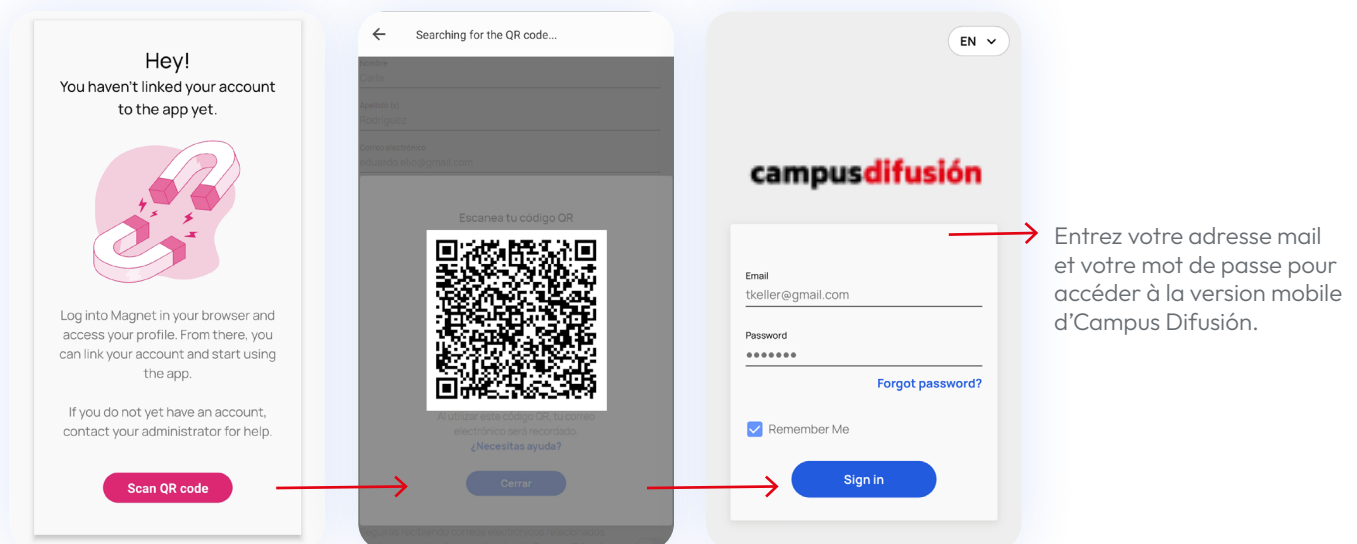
Hey!
You haven't linked your account to the app yet.

Log into Magnet in your browser and access your profile. From there, you can link your account and start using the app.

If you do not yet have an account, contact your administrator for help.

Scan QR code

Searching for the QR code...

Nombre
Carla
Apellido(s)
Rodríguez
Correo electrónico
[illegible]@gmail.com

Escanea tu código QR

Al utilizar este código QR, tu correo electrónico será recordado
¿Necesitas ayuda?

Cerrar

EN

campusdifusión

Email
tkeller@gmail.com
Password
•••••••
Forgot password?

Remember Me

Sign in

Entrez votre adresse mail et votre mot de passe pour accéder à la version mobile d'Campus Difusión.